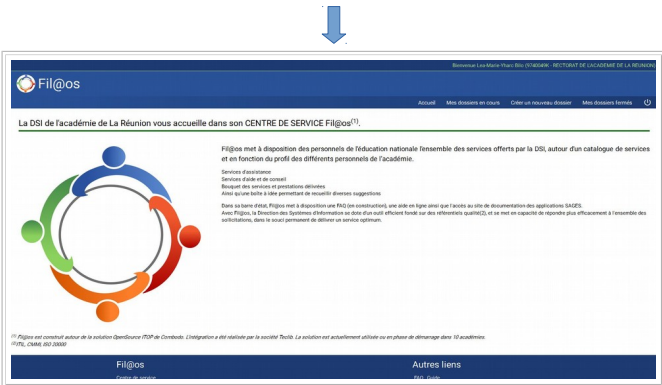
Bienvenue Les-Marc-Yharc Bilo (9740049K - RECTORAT DE L'ACADEMIE DE LA REUNION)

Fil@os

Accueil Mes dossiers en cours Créer un nouveau dossier Mes dossiers fermés

La DSI de l'académie de La Réunion vous accueille dans son CENTRE DE SERVICE Fil@os$^{(1)}$.

Fil@os met à disposition des personnels de l'éducation nationale l'ensemble des services offerts par la DSI, autour d'un catalogue de services et en fonction du profil des différents personnels de l'académie.

Services d'assistance
Services d'aide et de conseil
Bouquet des services et prestations délivrées
Ainsi qu'une boîte à idée permettant de recueillir diverses suggestions

Dans sa barre d'état, Fil@os met à disposition une FAQ (en construction), une aide en ligne ainsi que l'accès au site de documentation des applications SAGES.
Avec Fil@os, la Direction des Systèmes d'Information se dote d'un outil efficient fondé sur des référentiels qualité(2), et se met en capacité de répondre plus efficacement à l'ensemble des sollicitations, dans le souci permanent de délivrer un service optimum.

$^{(1)}$ Fil@os est construit autour de la solution OpenSource ITOP de Combodo. L'intégration a été réalisée par la société Teclib. La solution est actuellement utilisée ou en phase de démarrage dans 10 académies.
$^{(2)}$ ITIL, CMMI, ISO 20000

Fil@os
Centre de service

Autres liens
FAQ Guide